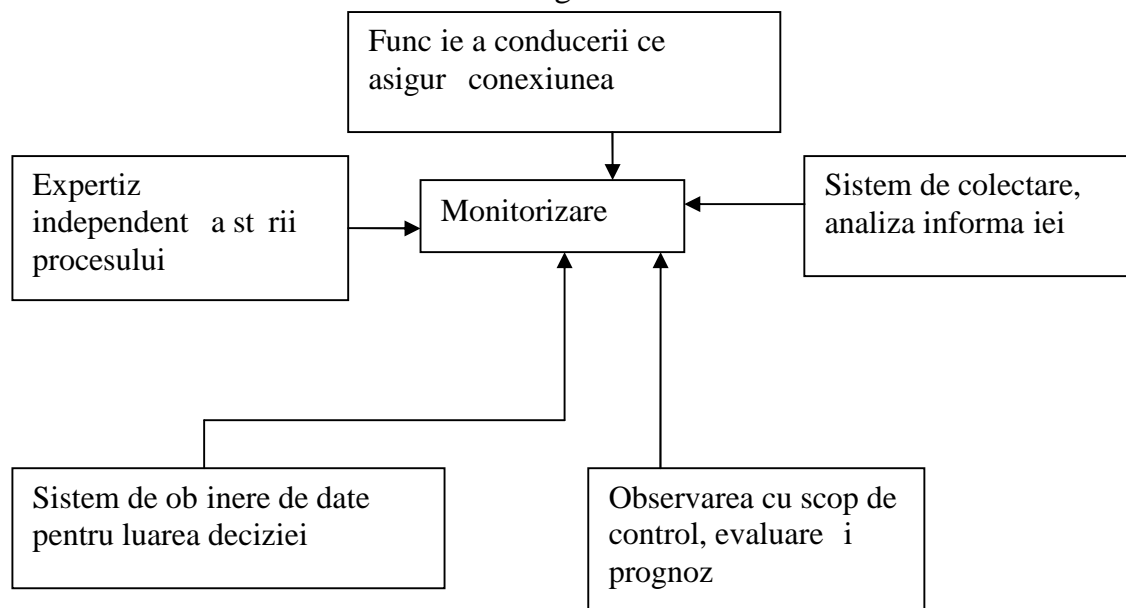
Func ie a conducerii ce asigur conexiunea

Expertiz independent a st rii procesului

Monitorizare

Sistem de colectare, analiza informa iei

Sistem de ob inere de date pentru luarea deciziei

Observarea cu scop de control, evaluare i prognoz